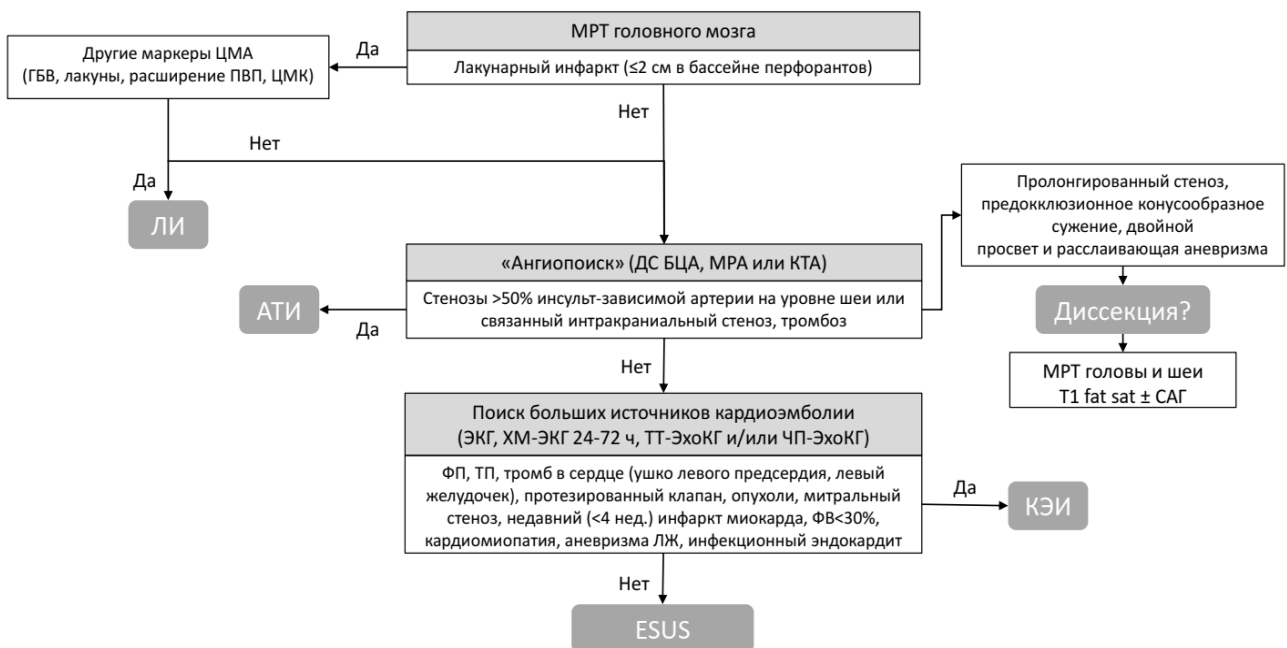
МРТ головного мозга

Лакунарный инфаркт (≤2 см в бассейне перфорантов)

Да

Другие маркеры ЦМА (ГБВ, лакуны, расширение ПВП, ЦМК)

Нет

Нет

Да

ЛИ

Пролонгированный стеноз, предокклюзионное конусообразное сужение, двойной просвет и расслаивающая аневризма

«Ангиопоиск» (ДС БЦА, МРА или КТА)

Стенозы >50% инсульт-зависимой артерии на уровне шеи или связанный интракраниальный стеноз, тромбоз

АТИ

Да

Диссекция?

МРТ головы и шеи T1 fat sat ± САГ

Нет

Поиск больших источников кардиоэмболии (ЭКГ, ХМ-ЭКГ 24-72 ч, ТТ-ЭхоКГ и/или ЧП-ЭхоКГ)

ФП, ТП, тромб в сердце (ушко левого предсердия, левый желудочек), протезированный клапан, опухоли, митральный стеноз, недавний (<4 нед.) инфаркт миокарда, ФВ<30%, кардиомиопатия, аневризма ЛЖ, инфекционный эндокардит

Да

КЭИ

Нет

ESUS